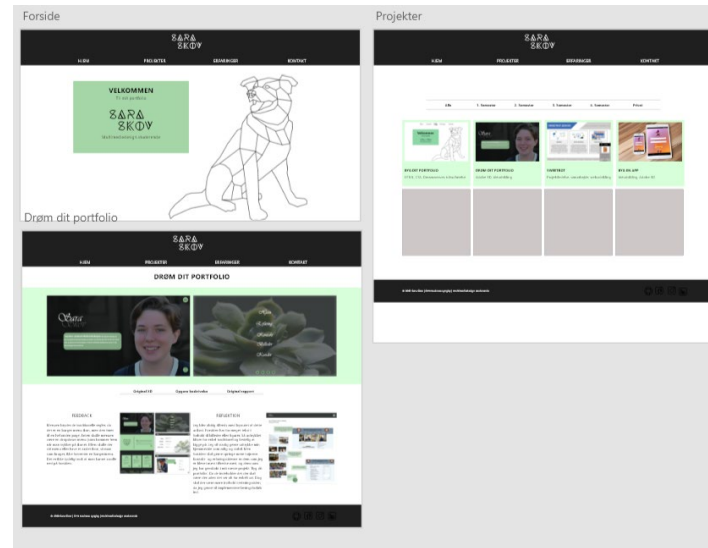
Forside

SARA SKOV

HJEM PROJEKTER ERFARINGER KONTAKT

VELKOMMEN
Til mit portfolio

SARA SKOV

Multimediedesign | studerende

Drøm dit portfolio

SARA SKOV

HJEM PROJEKTER ERFARINGER KONTAKT

DRØM DIT PORTFOLIO

Sara

Original UX Opgave beskrivelse Original rapport

FEEDBACK

REFLEKTION

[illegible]

Projekter

SARA SKOV

HJEM PROJEKTER ERFARINGER KONTAKT

Alle 1. Semester 2. Semester 3. Semester 4. Semester Privat

Velkommen

BYGGET PORTFOLIO

DRØM DIT PORTFOLIO

SKRIFTEST

BYG EN APP

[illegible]